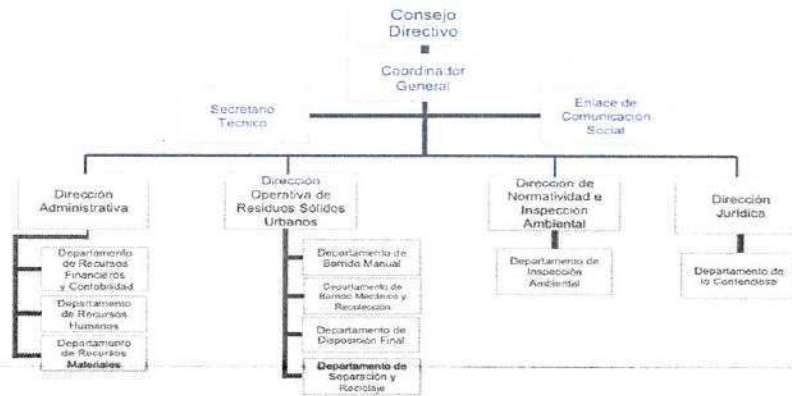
Consejo Directivo

Coordinador General

Secretario Técnico

Enlace de Comunicación Social

Dirección Administrativa

Departamento de Recursos Financieros y Contabilidad

Departamento de Recursos Humanos

Departamento de Recursos Materiales

Dirección Operativa de Residuos Sólidos Urbanos

Departamento de Barrido Manual

Departamento de Barrido Mecánico y Recolección

Departamento de Disposición Final

Departamento de Separación y Reciclaje

Dirección de Normatividad e Inspección Ambiental

Departamento de Inspección Ambiental

Dirección Jurídica

Departamento de lo Contencioso